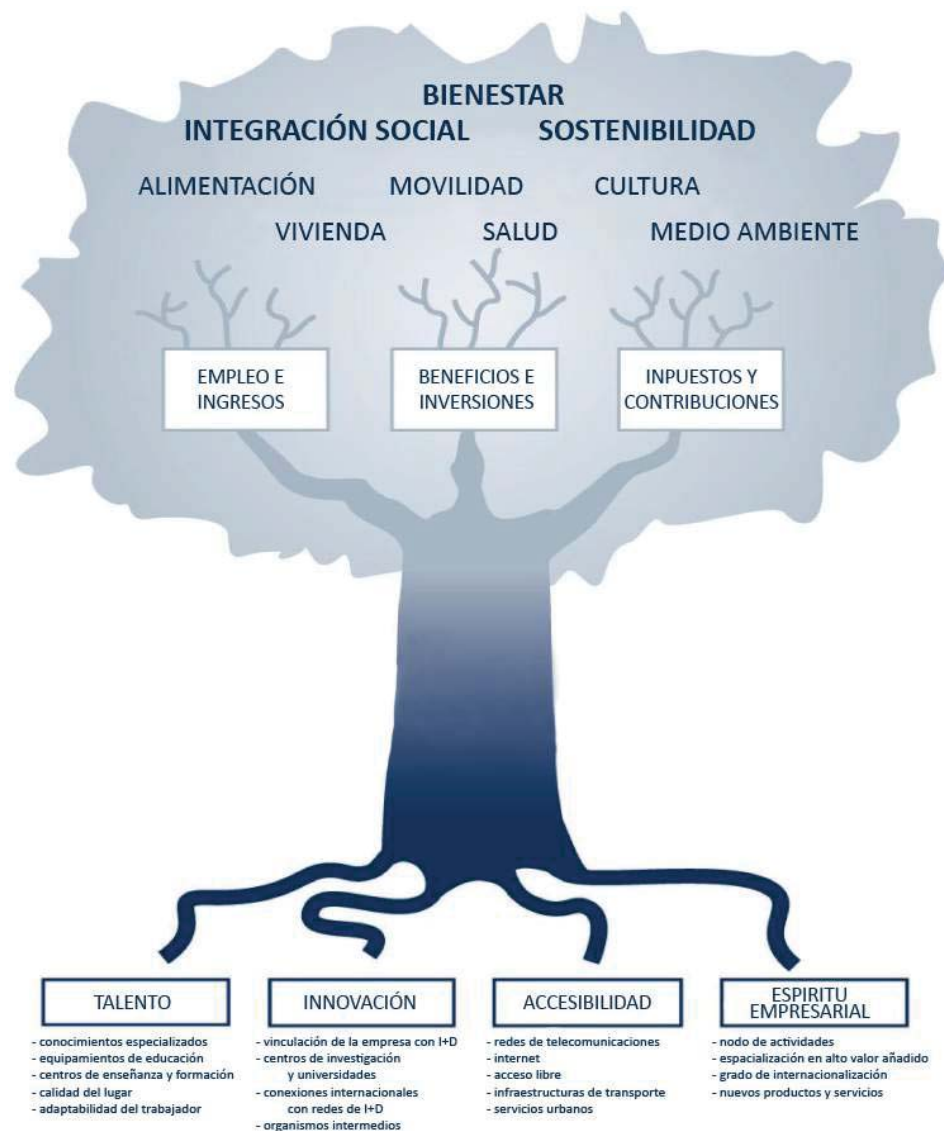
BIENESTAR
INTEGRACIÓN SOCIAL SOSTENIBILIDAD

ALIMENTACIÓN MOVILIDAD CULTURA

VIVIENDA SALUD MEDIO AMBIENTE

EMPLEO E INGRESOS

BENEFICIOS E INVERSIONES

INPUESTOS Y CONTRIBUCIONES

TALENTO

- conocimientos especializados
- equipamientos de educación
- centros de enseñanza y formación
- calidad del lugar
- adaptabilidad del trabajador

INNOVACIÓN

- vinculación de la empresa con I+D
- centros de investigación y universidades
- conexiones internacionales con redes de I+D
- organismos intermedios

ACCESIBILIDAD

- redes de telecomunicaciones
- internet
- acceso libre
- infraestructuras de transporte
- servicios urbanos

ESPIRITU EMPRESARIAL

- nodo de actividades
- espacialización en alto valor añadido
- grado de internacionalización
- nuevos productos y servicios